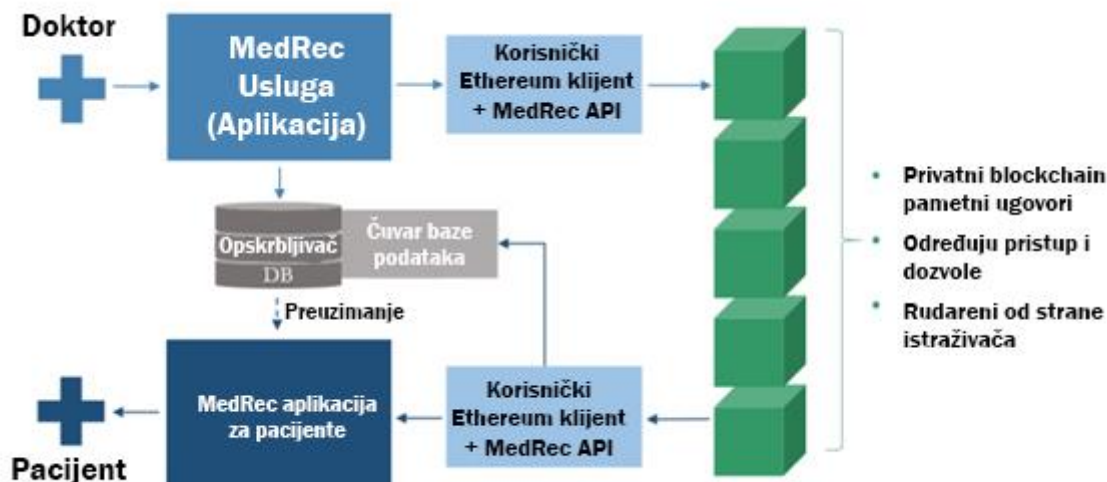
Doktor

MedRec Usluga (Aplikacija)

Korisnički Ethereum klijent + MedRec API

Opskrbljivač DB

Čuvar baze podataka

Preuzimanje

MedRec aplikacija za pacijente

Korisnički Ethereum klijent + MedRec API

Pacijent

• Privatni blockchain pametni ugovori
• Određuju pristup i dozvole
• Rudareni od strane istraživača